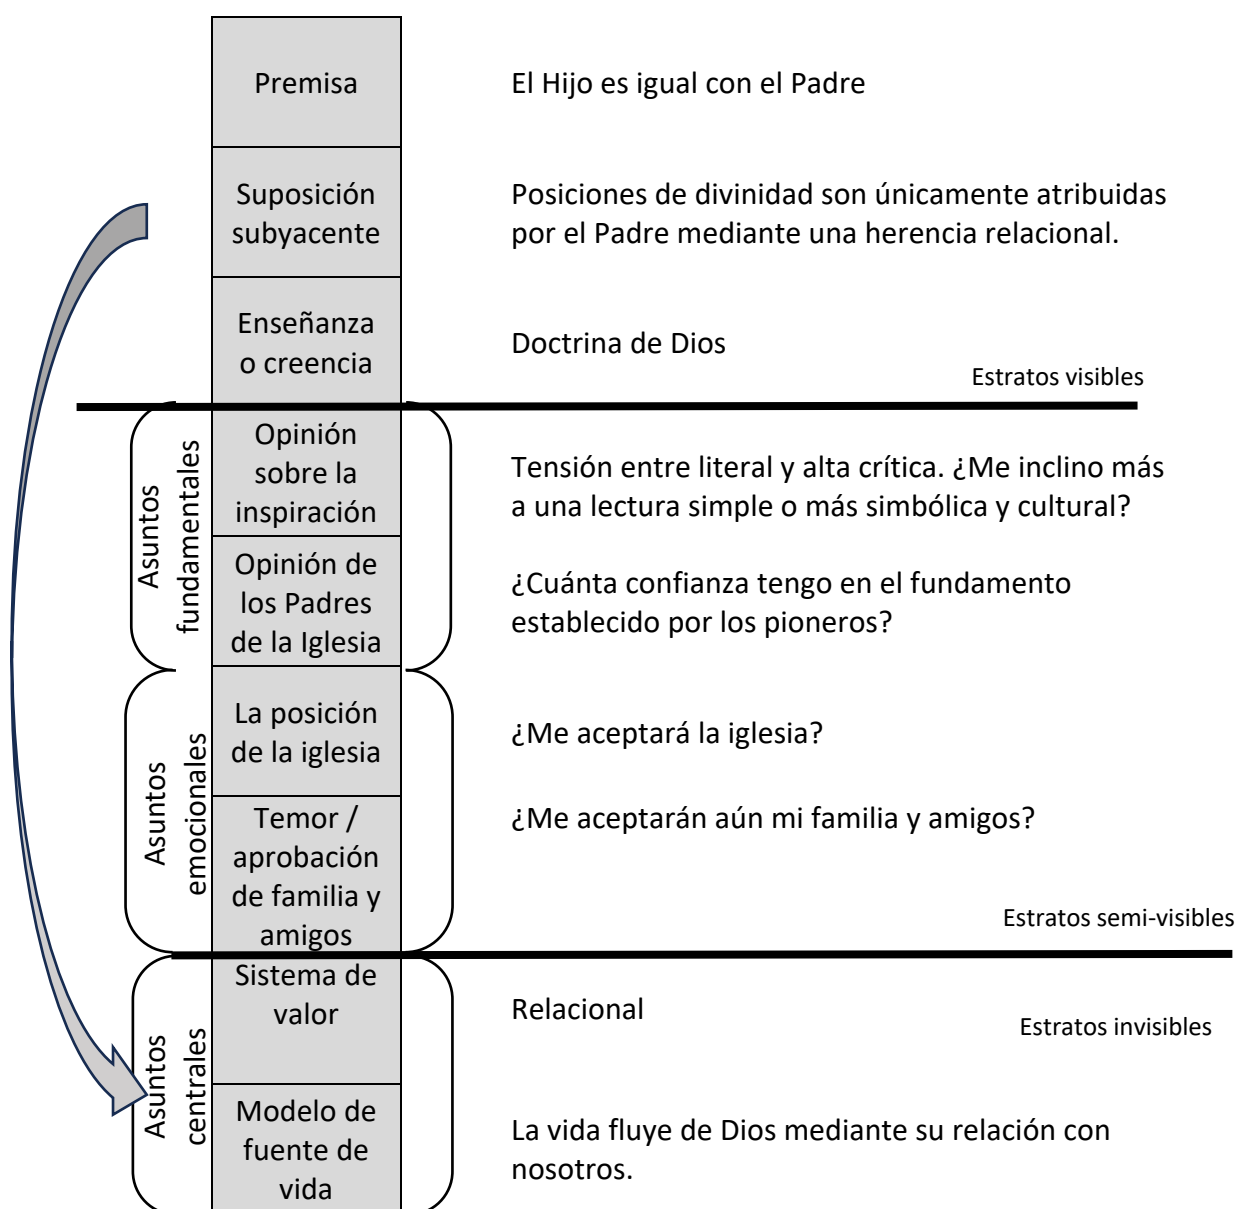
Premisa

El Hijo es igual con el Padre

Suposición subyacente

Posiciones de divinidad son únicamente atribuidas por el Padre mediante una herencia relacional.

Enseñanza o creencia

Doctrina de Dios

Estratos visibles

Asuntos fundamentales

Opinión sobre la inspiración

Tensión entre literal y alta crítica. ¿Me inclino más a una lectura simple o más simbólica y cultural?

Opinión de los Padres de la Iglesia

¿Cuánta confianza tengo en el fundamento establecido por los pioneros?

Asuntos emocionales

La posición de la iglesia

¿Me aceptará la iglesia?

Temor / aprobación de familia y amigos

¿Me aceptarán aún mi familia y amigos?

Estratos semi-visibles

Asuntos centrales

Sistema de valor

Relacional

Estratos invisibles

Modelo de fuente de vida

La vida fluye de Dios mediante su relación con nosotros.